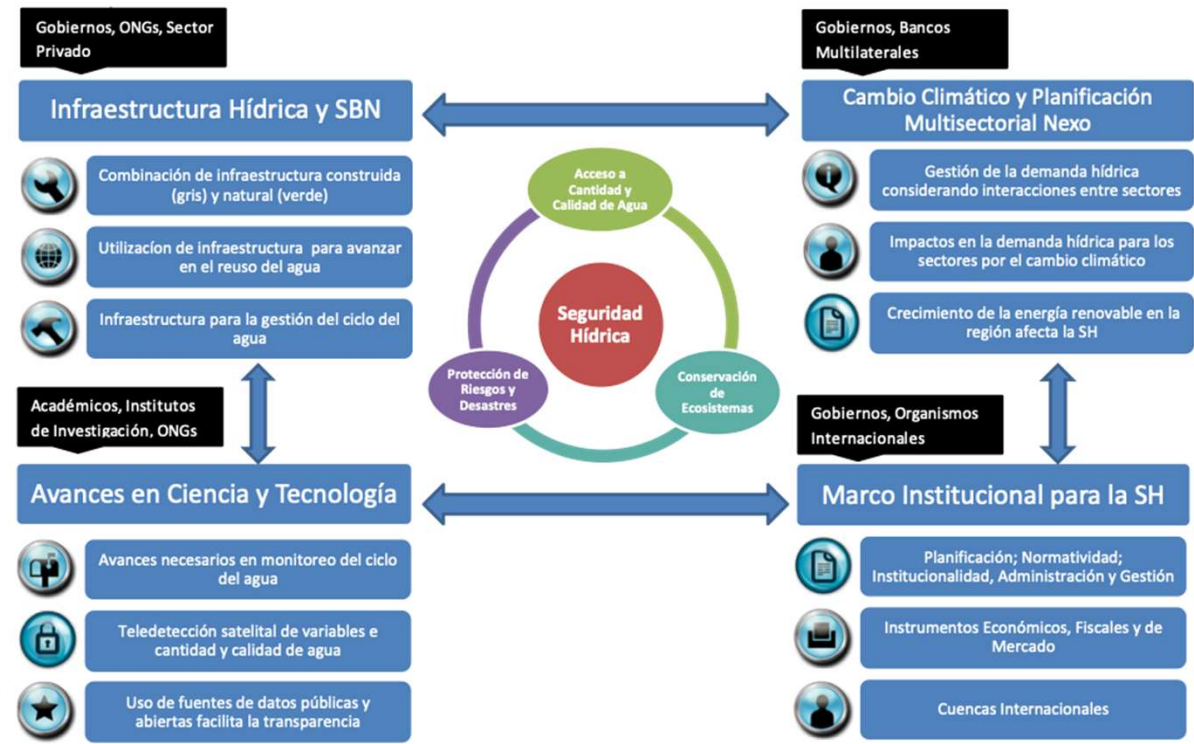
Gobiernos, ONGs, Sector Privado

Infraestructura Hídrica y SBN

Combinación de infraestructura construida (gris) y natural (verde)

Utilizacíon de infraestructura para avanzar en el reuso del agua

Infraestructura para la gestión del ciclo del agua

Gobiernos, Bancos Multilaterales

Cambio Climático y Planificación Multisectorial Nexo

Gestión de la demanda hídrica considerando interacciones entre sectores

Impactos en la demanda hídrica para los sectores por el cambio climático

Crecimiento de la energía renovable en la región afecta la SH

Acceso a Cantidad y Calidad de Agua

Seguridad Hídrica

Protección de Riesgos y Desastres

Conservación de Ecosistemas

Académicos, Institutos de Investigación, ONGs

Avances en Ciencia y Tecnología

Avances necesarios en monitoreo del ciclo del agua

Teledetección satelital de variables e cantidad y calidad de agua

Uso de fuentes de datos públicas y abiertas facilita la transparencia

Gobiernos, Organismos Internacionales

Marco Institucional para la SH

Planificación; Normatividad; Institucionalidad, Administración y Gestión

Instrumentos Económicos, Fiscales y de Mercado

Cuencas Internacionales